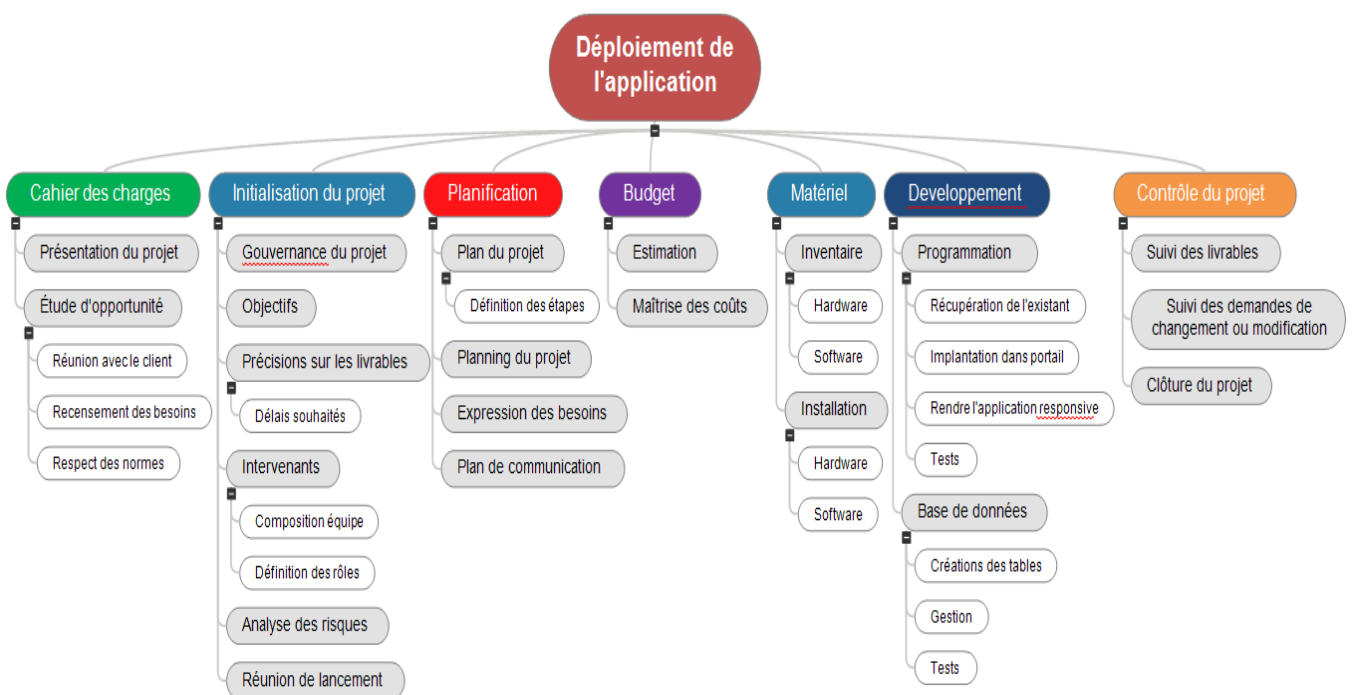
Déploiement de l'application

Cahier des charges
Présentation du projet
Étude d'opportunité
Réunion avec le client
Recensement des besoins
Respect des normes

Initialisation du projet
Gouvernance du projet
Objectifs
Précisions sur les livrables
Délais souhaités
Intervenants
Composition équipe
Définition des rôles
Analyse des risques
Réunion de lancement

Planification
Plan du projet
Définition des étapes
Planning du projet
Expression des besoins
Plan de communication

Budget
Estimation
Maîtrise des coûts

Matériel
Inventaire
Hardware
Software
Installation
Hardware
Software

Developpement
Programmation
Récupération de l'existant
Implantation dans portail
Rendre l'application responsive
Tests
Base de données
Créations des tables
Gestion
Tests

Contrôle du projet
Suivi des livrables
Suivi des demandes de changement ou modification
Clôture du projet